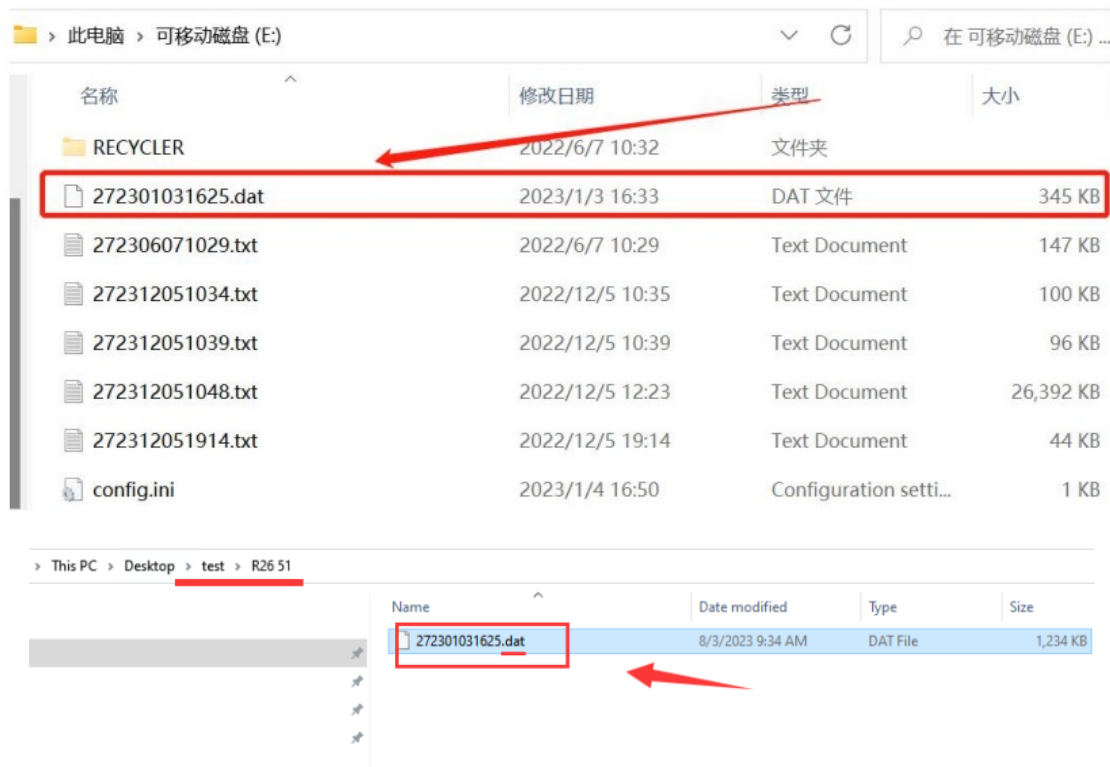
> 此电脑 > 可移动磁盘 (E:)

在 可移动磁盘 (E:) ...

| 名称 | 修改日期 | 类型 | 大小 |
|---|---|---|---|
| RECYCLER | 2022/6/7 10:32 | 文件夹 | |
| 272301031625.dat | 2023/1/3 16:33 | DAT 文件 | 345 KB |
| 272306071029.txt | 2022/6/7 10:29 | Text Document | 147 KB |
| 272312051034.txt | 2022/12/5 10:35 | Text Document | 100 KB |
| 272312051039.txt | 2022/12/5 10:39 | Text Document | 96 KB |
| 272312051048.txt | 2022/12/5 12:23 | Text Document | 26,392 KB |
| 272312051914.txt | 2022/12/5 19:14 | Text Document | 44 KB |
| config.ini | 2023/1/4 16:50 | Configuration setti... | 1 KB |

> This PC > Desktop > test > R26 51

| Name | Date modified | Type | Size |
|---|---|---|---|
| 272301031625.dat | 8/3/2023 9:34 AM | DAT File | 1,234 KB |